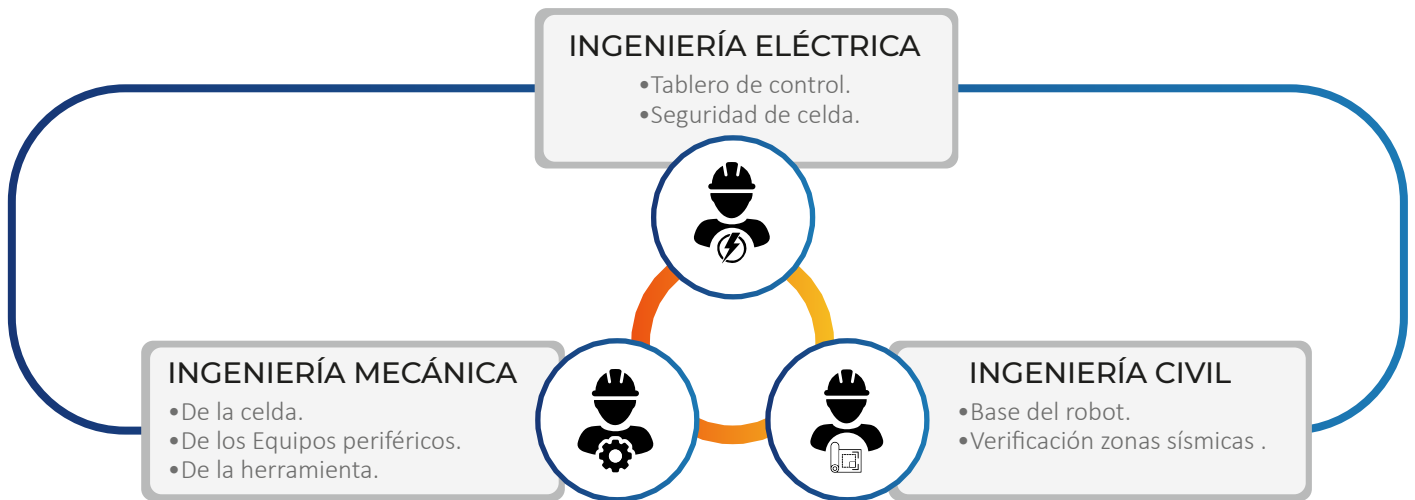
INGENIERÍA ELÉCTRICA
•Tablero de control.
•Seguridad de celda.

INGENIERÍA MECÁNICA
•De la celda.
•De los Equipos periféricos.
•De la herramienta.

INGENIERÍA CIVIL
•Base del robot.
•Verificación zonas sísmicas .